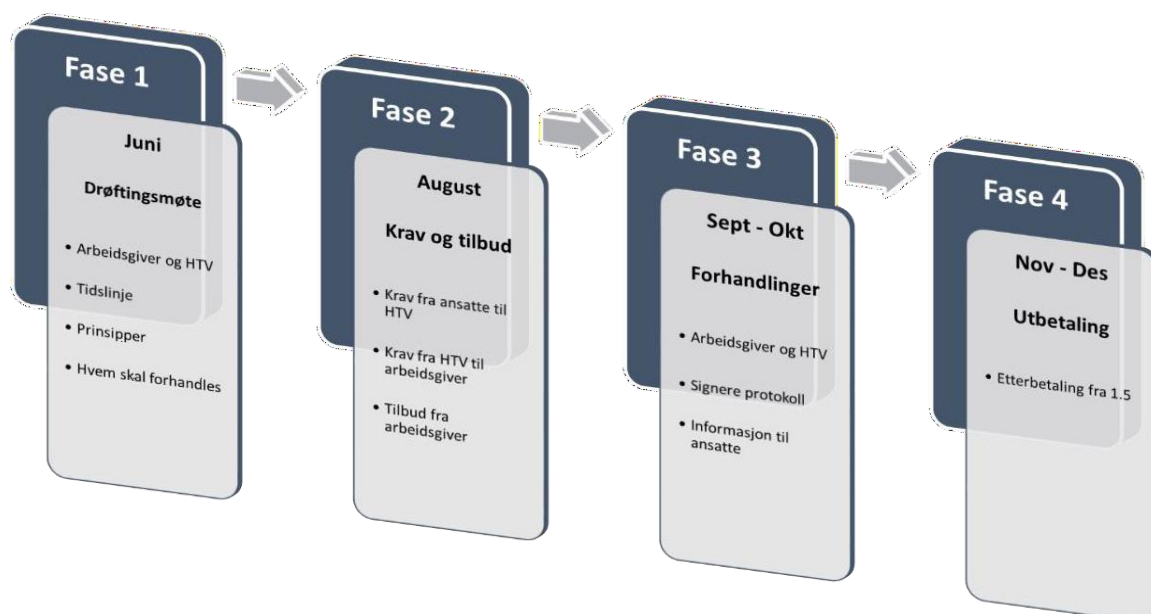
Fase 1

Juni

Drøftingsmøte

- Arbeidsgiver og HTV
- Tidslinje
- Prinsipper
- Hvem skal forhandles

Fase 2

August

Krav og tilbud

- Krav fra ansatte til HTV
- Krav fra HTV til arbeidsgiver
- Tilbud fra arbeidsgiver

Fase 3

Sept - Okt

Forhandlinger

- Arbeidsgiver og HTV
- Signere protokoll
- Informasjon til ansatte

Fase 4

Nov - Des

Utbetaling

- Etterbetaling fra 1.5